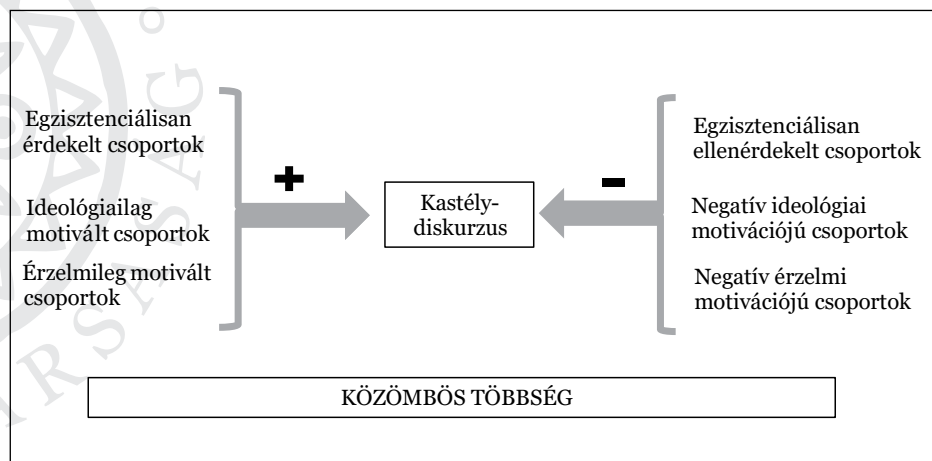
Egzisztenciálisan érdekelt csoportok

Ideológiailag motivált csoportok

Érzelmileg motivált csoportok

+

Kastély-diskurzus

-

Egzisztenciálisan ellenérdekelt csoportok

Negatív ideológiai motivációjú csoportok

Negatív érzelmi motivációjú csoportok

KÖZÖMBÖS TÖBBSÉG